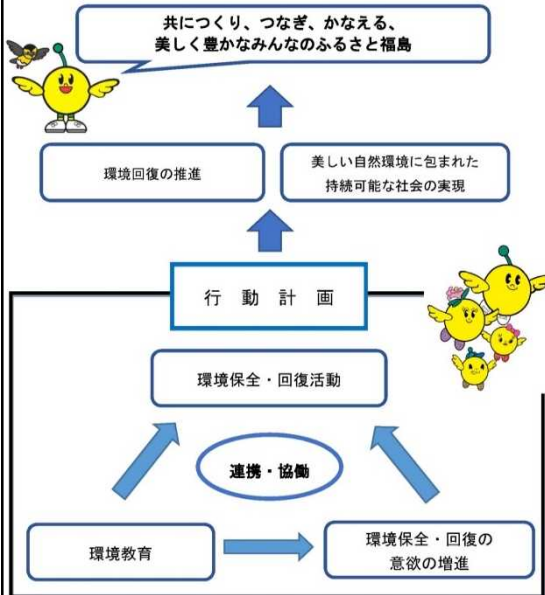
共につくり、つなぎ、かなえる、
美しく豊かなみんなのふるさと福島

環境回復の推進

美しい自然環境に包まれた
持続可能な社会の実現

行動計画

環境保全・回復活動

連携・協働

環境教育

環境保全・回復の
意欲の増進